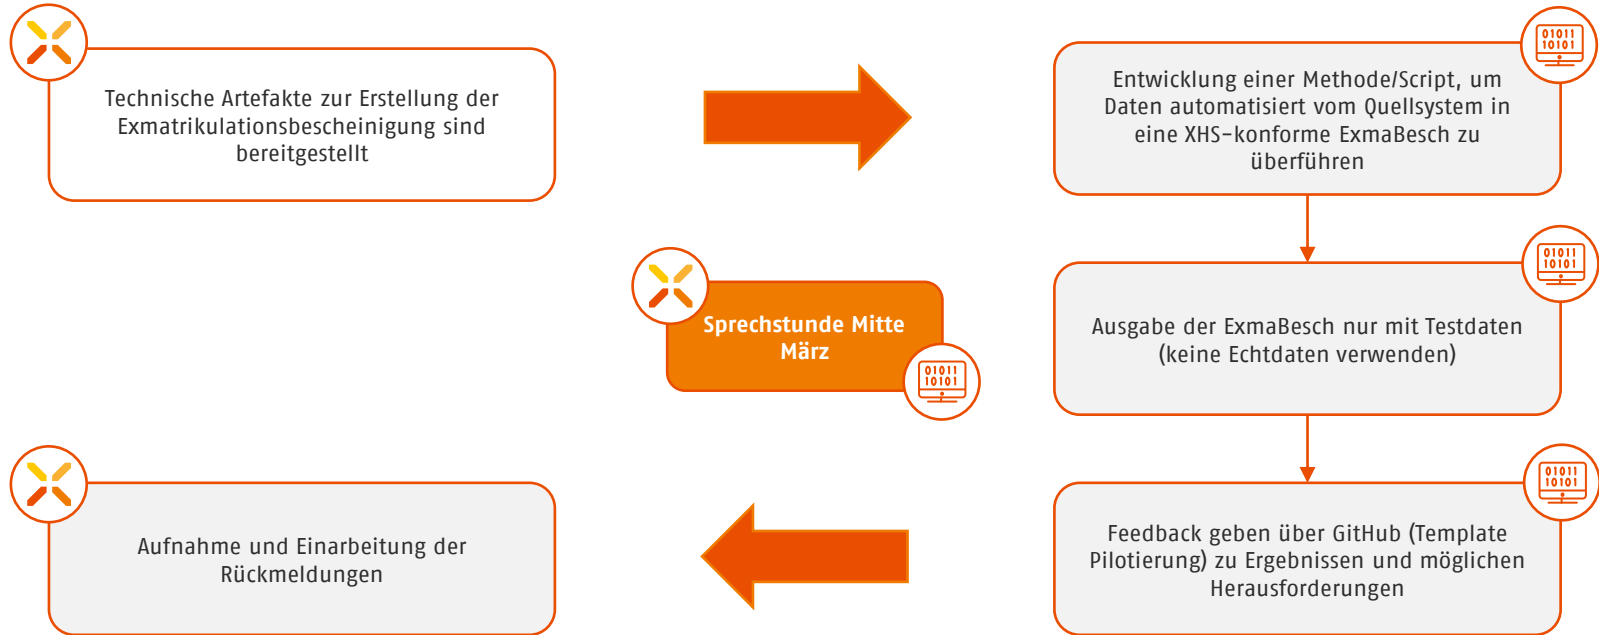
Technische Artefakte zur Erstellung der Exmatrikulationsbescheinigung sind bereitgestellt

01011
10101

Entwicklung einer Methode/Script, um Daten automatisiert vom Quellsystem in eine XHS-konforme ExmaBesch zu überführen

Sprechstunde Mitte März

01011
10101

01011
10101

Ausgabe der ExmaBesch nur mit Testdaten (keine Echtdaten verwenden)

Aufnahme und Einarbeitung der Rückmeldungen

01011
10101

Feedback geben über GitHub (Template Pilotierung) zu Ergebnissen und möglichen Herausforderungen